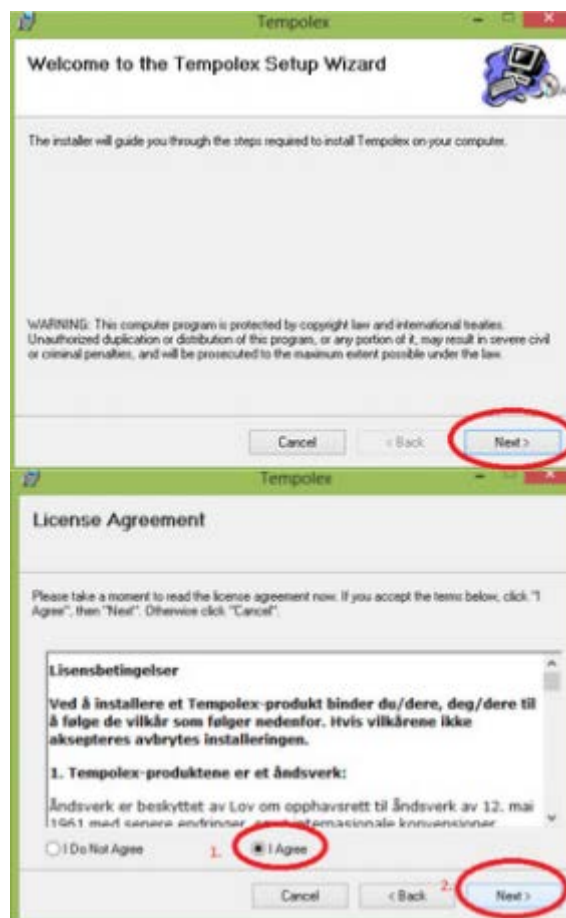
Tempolex

Welcome to the Tempolex Setup Wizard

The installer will guide you through the steps required to install Tempolex on your computer.

WARNING: This computer program is protected by copyright law and international treaties. Unauthorized duplication or distribution of this program, or any portion of it, may result in severe civil or criminal penalties, and will be prosecuted to the maximum extent possible under the law.

Cancel | < Back | Next >

Tempolex

License Agreement

Please take a moment to read the license agreement now. If you accept the terms below, click "I Agree", then "Next". Otherwise click "Cancel".

Lisensbetingelser

Ved å installere et Tempolex-produkt binder du/dere, deg/dere til å følge de vilkår som følger nedenfor. Hvis vilkårene ikke aksepteres avbrytes installeringen.

1. Tempolex-produktene er et åndsverk:

Åndsverk er beskyttet av Lov om opphavsrett til åndsverk av 12. mai 1961 med senere endringer, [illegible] internasjonale konvensjoner

I Do Not Agree | 1. I Agree

Cancel | < Back | 2. Next >